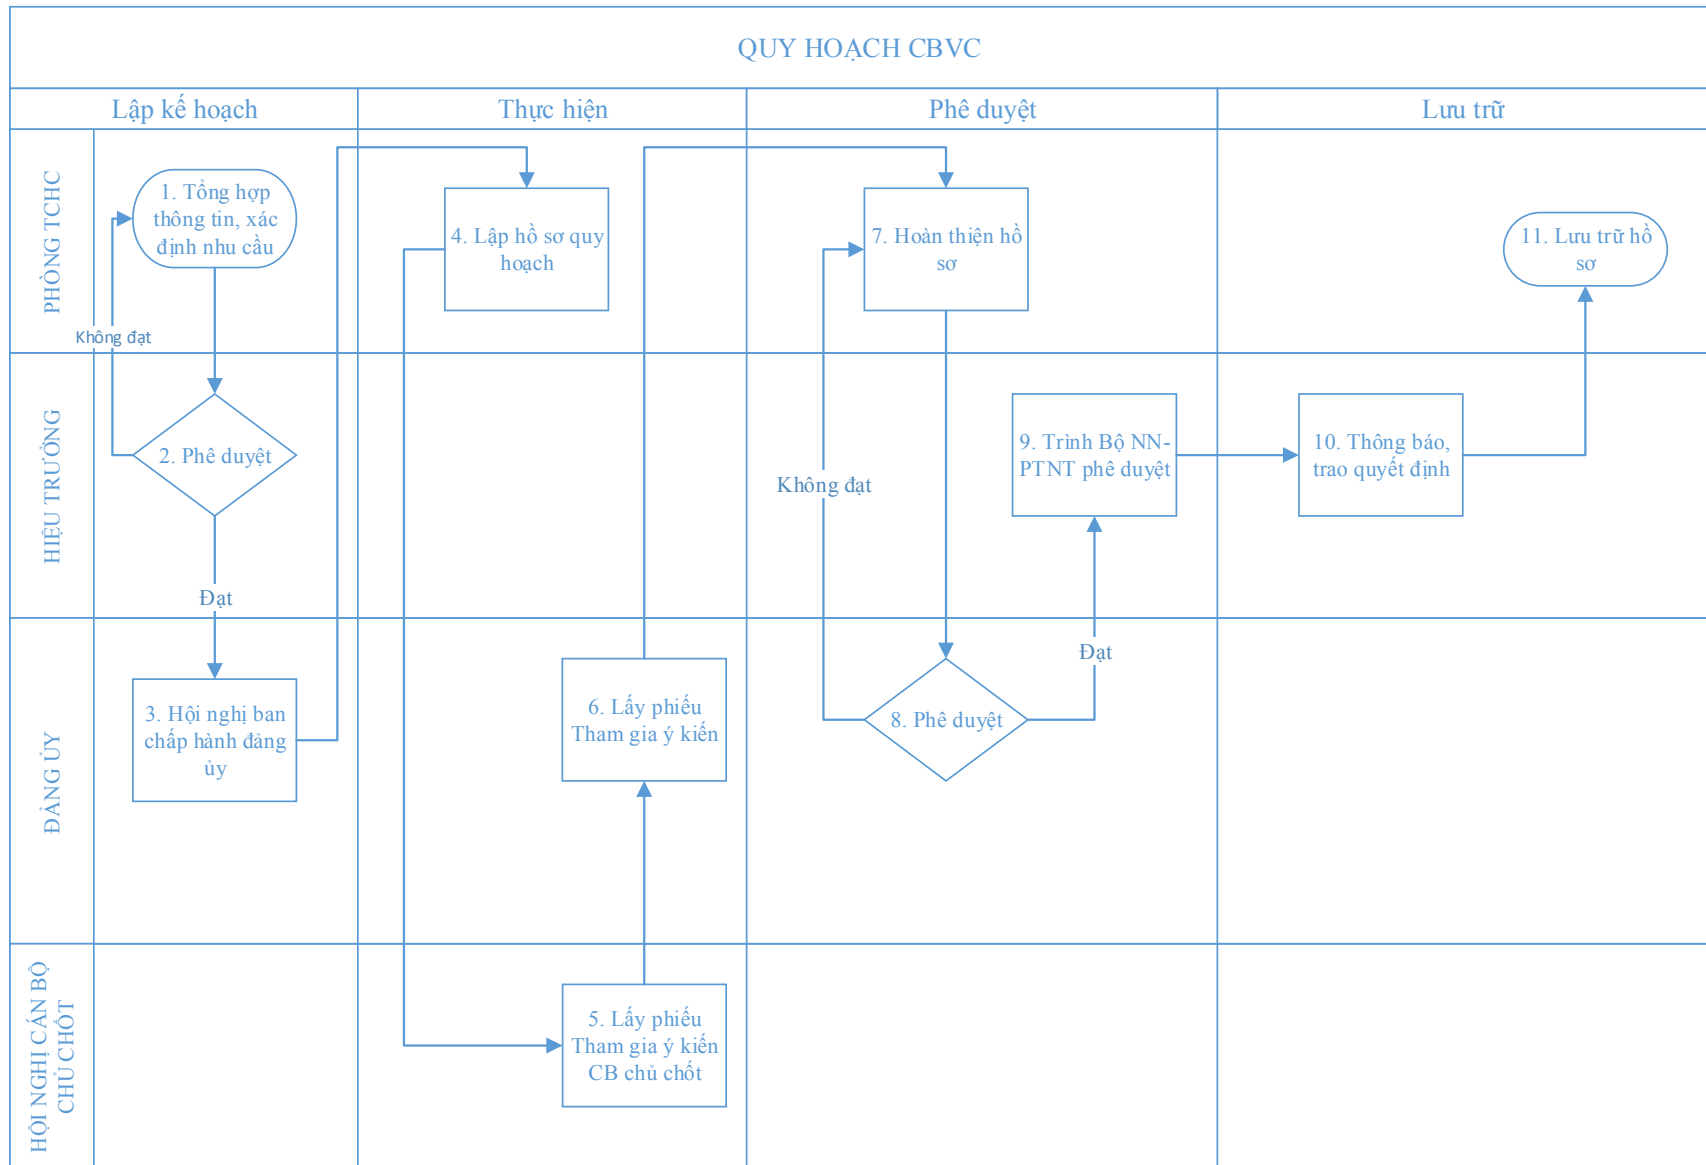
QUY HOẠCH CBVC

Lập kế hoạch

Thực hiện

Phê duyệt

Lưu trữ

PHÒNG TCHC

1. Tổng hợp thông tin, xác định nhu cầu

4. Lập hồ sơ quy hoạch

7. Hoàn thiện hồ sơ

11. Lưu trữ hồ sơ

Không đạt

HIỆU TRƯỞNG

2. Phê duyệt

Không đạt

9. Trình Bộ NN-PTNT phê duyệt

10. Thông báo, trao quyết định

Đạt

ĐẢNG ỦY

3. Hội nghị ban chấp hành đảng ủy

6. Lấy phiếu Tham gia ý kiến

Đạt

8. Phê duyệt

HỘI NGHỊ CÁN BỘ CHỦ CHỐT

5. Lấy phiếu Tham gia ý kiến CB chủ chốt